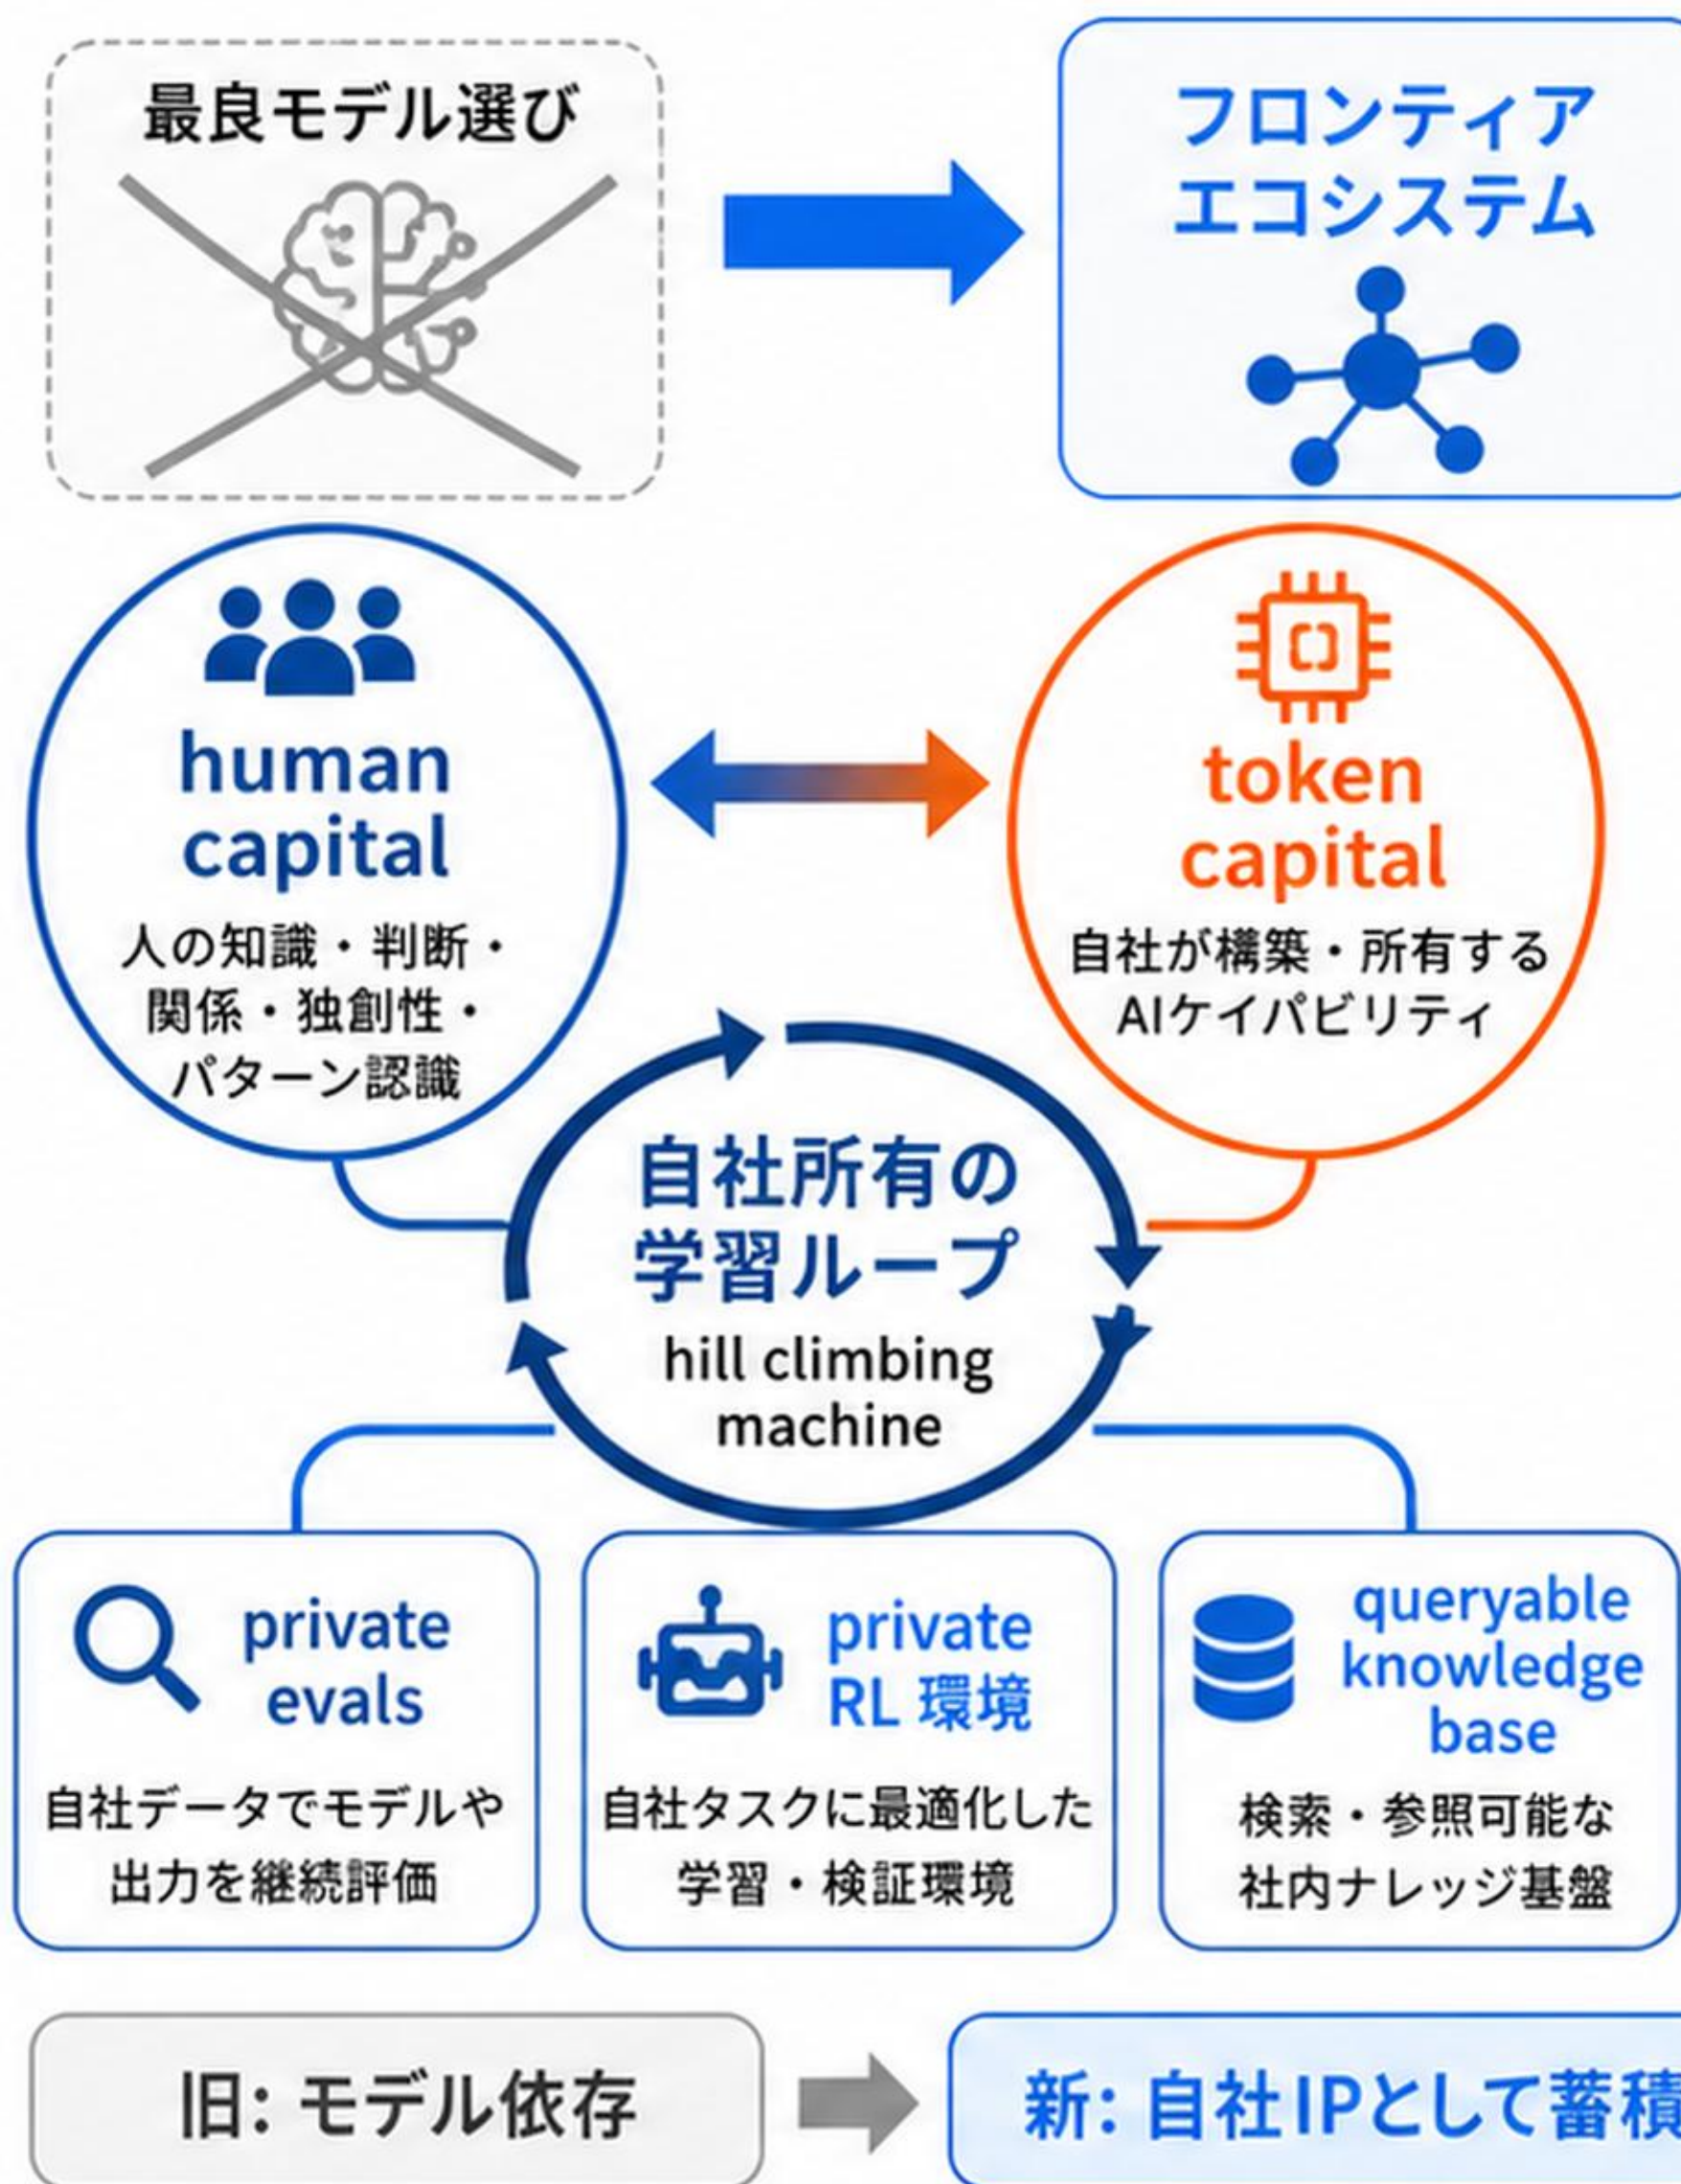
最良モデル選び

フロンティア
エコシステム

human capital
人の知識・判断・関係・独創性・パターン認識

token capital
自社が構築・所有するAIケイパビリティ

自社所有の
学習ループ
hill climbing machine

private evals
自社データでモデルや出力を継続評価

private RL 環境
自社タスクに最適化した学習・検証環境

queryable knowledge base
検索・参照可能な社内ナレッジ基盤

旧: モデル依存

新: 自社IPとして蓄積